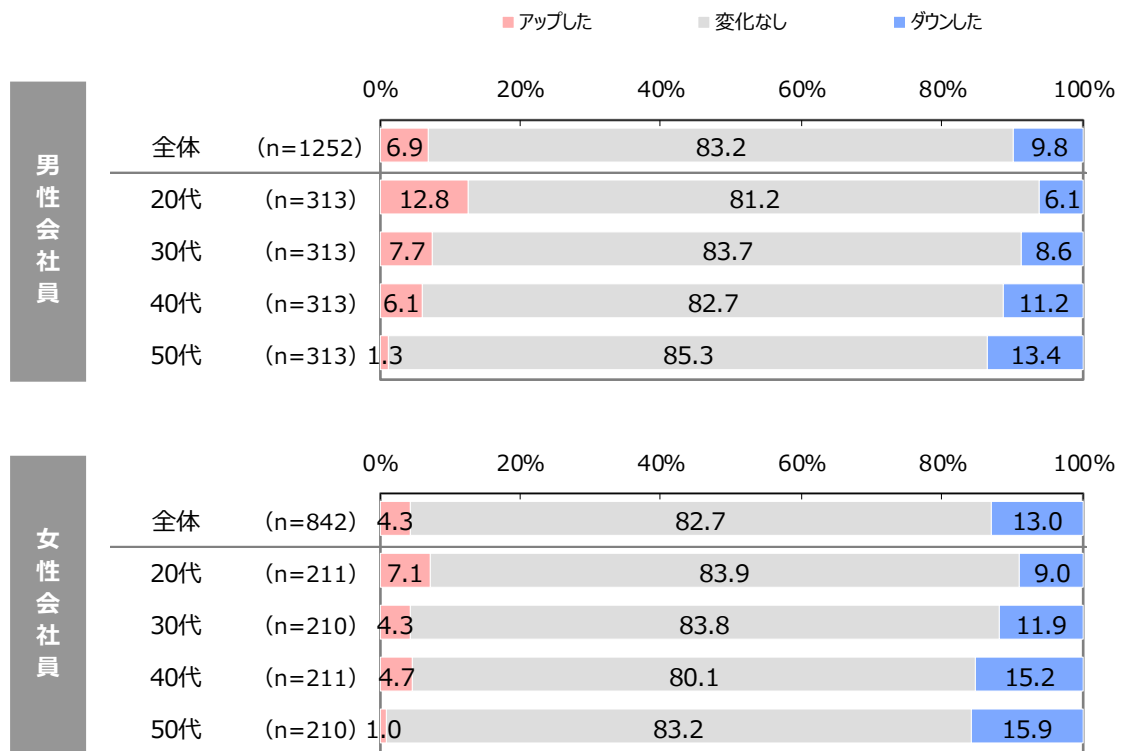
アップした　変化なし　ダウンした

男性会社員

| | | 0% | 20% | 40% | 60% | 80% | 100% |
|---|---|---|---|---|---|---|---|
| 全体 | (n=1252) | 6.9 | 83.2 | 9.8 |
| 20代 | (n=313) | 12.8 | 81.2 | 6.1 |
| 30代 | (n=313) | 7.7 | 83.7 | 8.6 |
| 40代 | (n=313) | 6.1 | 82.7 | 11.2 |
| 50代 | (n=313) | 1.3 | 85.3 | 13.4 |

女性会社員

| | | 0% | 20% | 40% | 60% | 80% | 100% |
|---|---|---|---|---|---|---|---|
| 全体 | (n=842) | 4.3 | 82.7 | 13.0 |
| 20代 | (n=211) | 7.1 | 83.9 | 9.0 |
| 30代 | (n=210) | 4.3 | 83.8 | 11.9 |
| 40代 | (n=211) | 4.7 | 80.1 | 15.2 |
| 50代 | (n=210) | 1.0 | 83.2 | 15.9 |